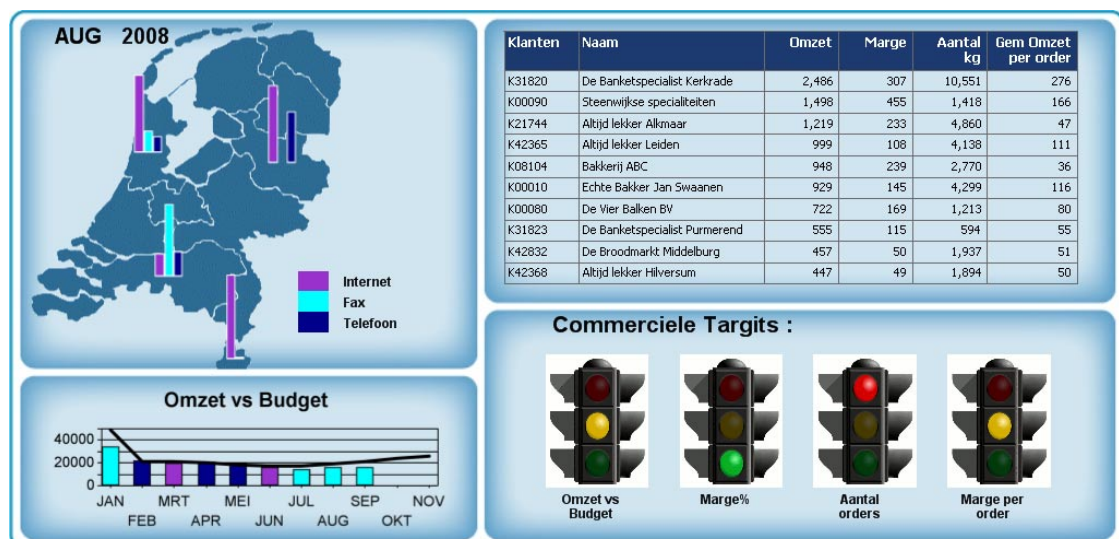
AUG 2008

Internet
Fax
Telefoon

Omzet vs Budget

40000
20000
0

JAN FEB MRT APR MEI JUN JUL AUG SEP OKT NOV

| Klanten | Naam | Omzet | Marge | Aantal kg | Gem Omzet per order |
|---|---|---|---|---|---|
| K31820 | De Banketspecialist Kerkrade | 2,486 | 307 | 10,551 | 276 |
| K00090 | Steenwijkse specialiteiten | 1,498 | 455 | 1,418 | 166 |
| K21744 | Altijd lekker Alkmaar | 1,219 | 233 | 4,860 | 47 |
| K42365 | Altijd lekker Leiden | 999 | 108 | 4,138 | 111 |
| K08104 | Bakkerij ABC | 948 | 239 | 2,770 | 36 |
| K00010 | Echte Bakker Jan Swaanen | 929 | 145 | 4,299 | 116 |
| K00080 | De Vier Balken BV | 722 | 169 | 1,213 | 80 |
| K31823 | De Banketspecialist Purmerend | 555 | 115 | 594 | 55 |
| K42832 | De Broodmarkt Middelburg | 457 | 50 | 1,937 | 51 |
| K42368 | Altijd lekker Hilversum | 447 | 49 | 1,894 | 50 |

Commerciele Targits :

Omzet vs Budget

Marge%

Aantal orders

Marge per order